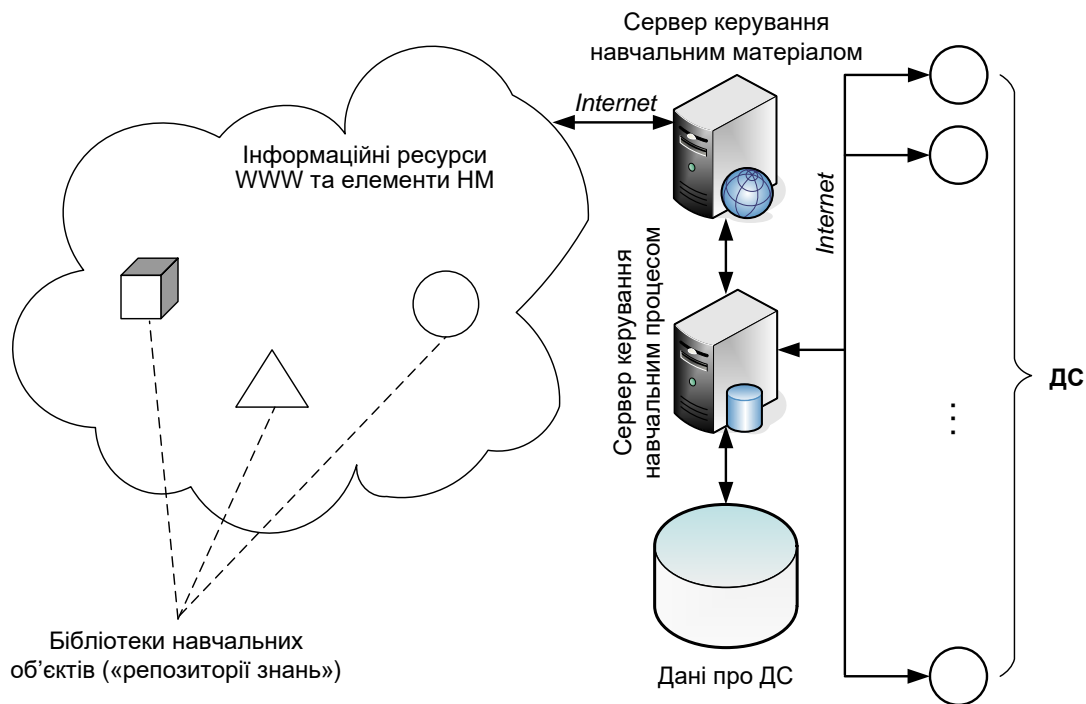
Сервер керування навчальним матеріалом

Internet

Інформаційні ресурси WWW та елементи НМ

Сервер керування навчальним процесом

Internet

ДС

Бібліотеки навчальних об'єктів («репозиторії знань»)

Дані про ДС